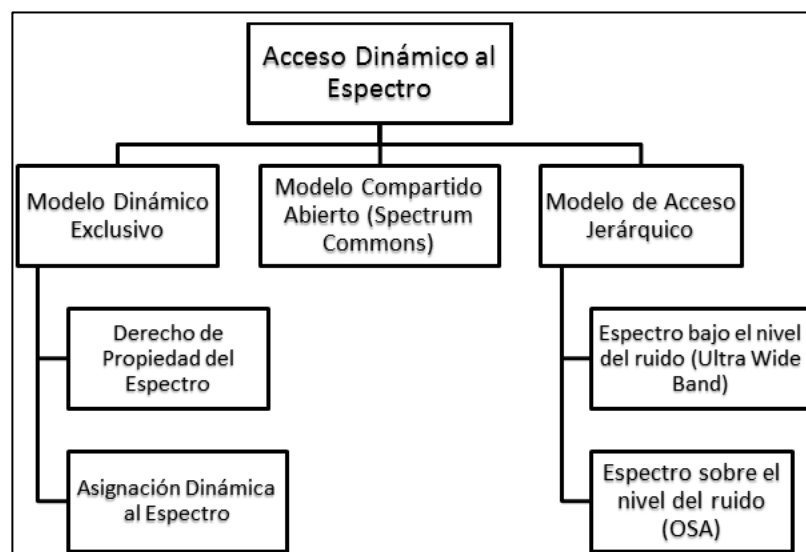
Acceso Dinámico al Espectro

Modelo Dinámico Exclusivo

Modelo Compartido Abierto (Spectrum Commons)

Modelo de Acceso Jerárquico

Derecho de Propiedad del Espectro

Asignación Dinámica al Espectro

Espectro bajo el nivel del ruido (Ultra Wide Band)

Espectro sobre el nivel del ruido (OSA)